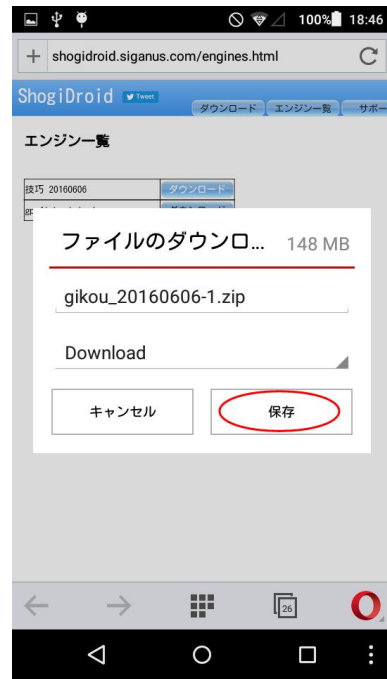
100% 18:46

+ shogidroid.siganus.com/engines.html

ShogiDroid Tweet

ダウンロード エンジン一覧 サポー

エンジン一覧

| 技巧 20160606 | ダウンロード |
|---|---|
| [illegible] | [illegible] |

ファイルのダウンロ... 148 MB

gikou_20160606-1.zip

Download

キャンセル

保存

26